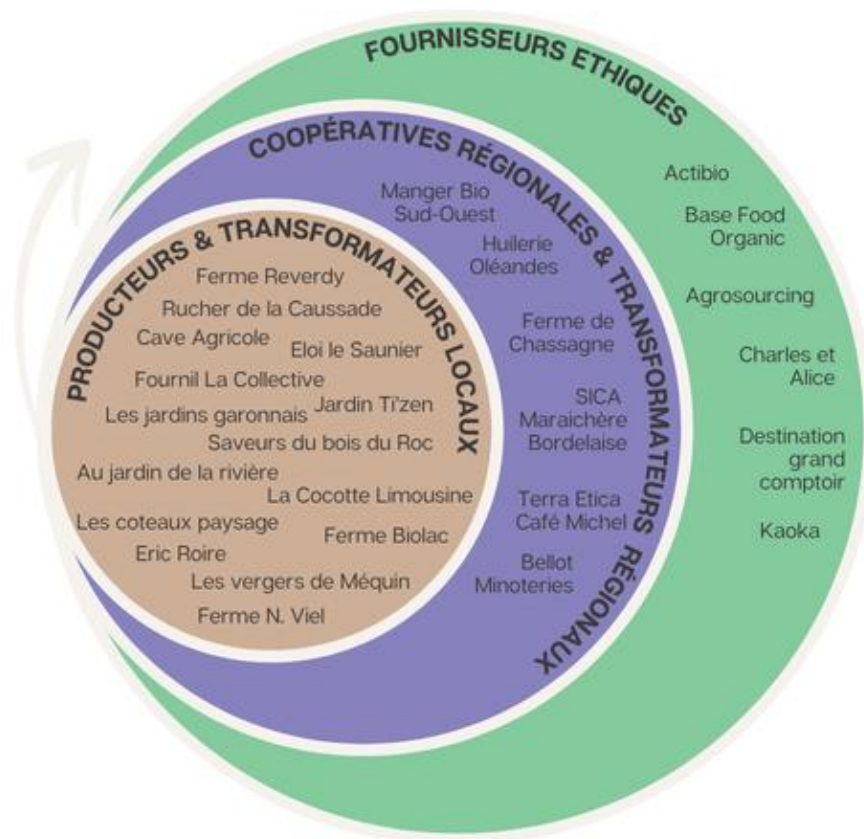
FOURNISSEURS ETHIQUES

Actibio
Base Food Organic
Agrosourcing
Charles et Alice
Destination grand comptoir
Kaoka

COOPÉRATIVES RÉGIONALES & TRANSFORMATEURS RÉGIONAUX

Manger Bio Sud-Ouest
Huilerie Oléandes
Ferme de Chassagne
SICA Maraichère Bordelaise
Terra Etica Café Michel
Bellot Minoteries

PRODUCTEURS & TRANSFORMATEURS LOCAUX

Ferme Reverdy
Rucher de la Caussade
Cave Agricole
Eloi le Saunier
Fournil La Collective
Les jardins garonnais
Jardin Ti'zen
Saveurs du bois du Roc
Au jardin de la rivière
La Cocotte Limousine
Les coteaux paysage
Ferme Biolac
Eric Roire
Les vergers de Méquin
Ferme N. Viel